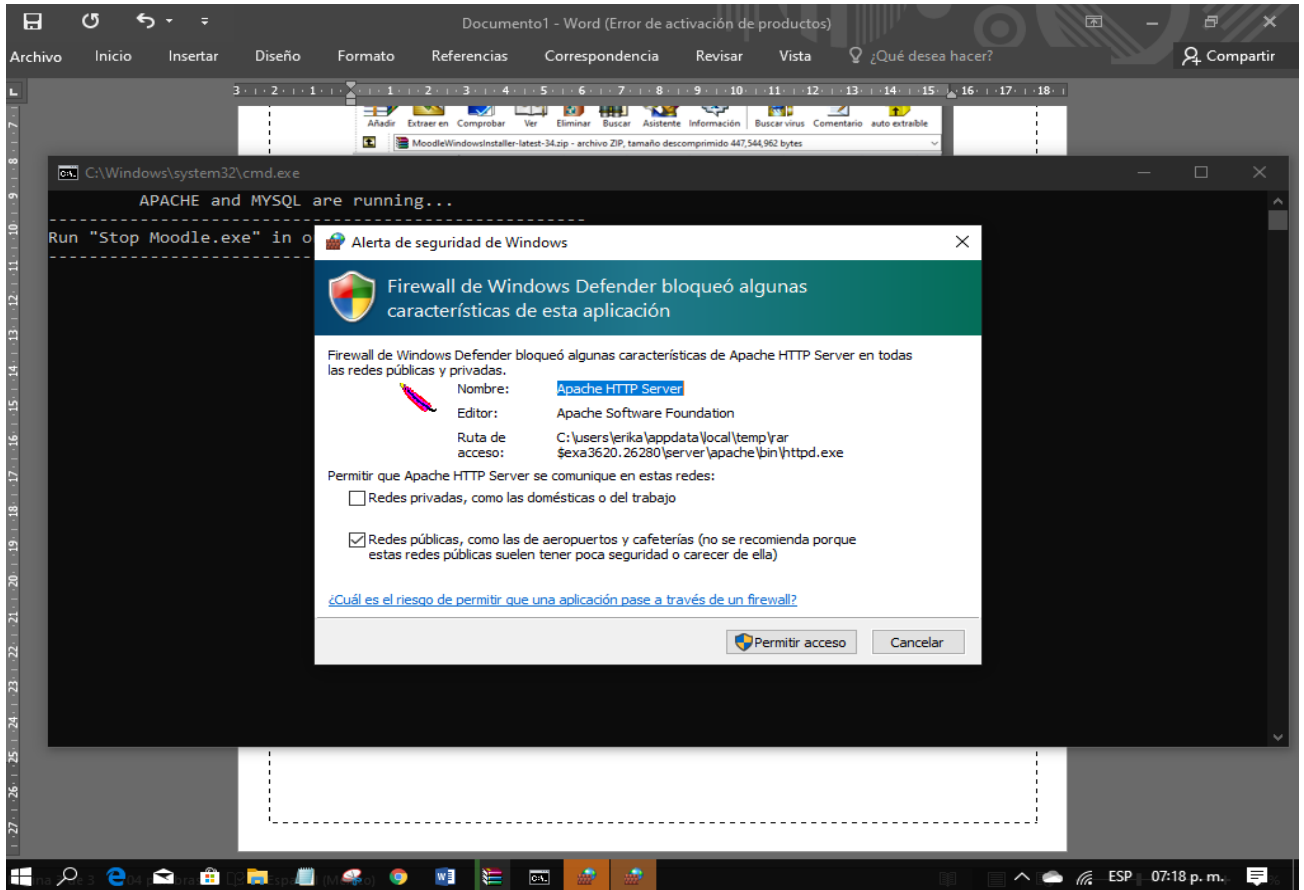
Documento1 - Word (Error de activación de productos)

Archivo Inicio Insertar Diseño Formato Referencias Correspondencia Revisar Vista ¿Qué desea hacer? Compartir

Añadir Extraer en Comprobar Ver Eliminar Buscar Asistente Información Buscar virus Comentario auto extraíble

MoodleWindowsInstaller-latest-34.zip - archivo ZIP, tamaño descomprimido 447,544,962 bytes

C:\Windows\system32\cmd.exe

APACHE and MYSQL are running...

Run "Stop Moodle.exe" in o

Alerta de seguridad de Windows

Firewall de Windows Defender bloqueó algunas características de esta aplicación

Firewall de Windows Defender bloqueó algunas características de Apache HTTP Server en todas las redes públicas y privadas.

Nombre: Apache HTTP Server

Editor: Apache Software Foundation

Ruta de acceso: C:\users\erika\appdata\local\temp\rar$exa3620.26280\server\apache\bin\httpd.exe

Permitir que Apache HTTP Server se comunique en estas redes:

Redes privadas, como las domésticas o del trabajo

Redes públicas, como las de aeropuertos y cafeterías (no se recomienda porque estas redes públicas suelen tener poca seguridad o carecer de ella)

¿Cuál es el riesgo de permitir que una aplicación pase a través de un firewall?

Permitir acceso Cancelar

ESP 07:18 p. m.